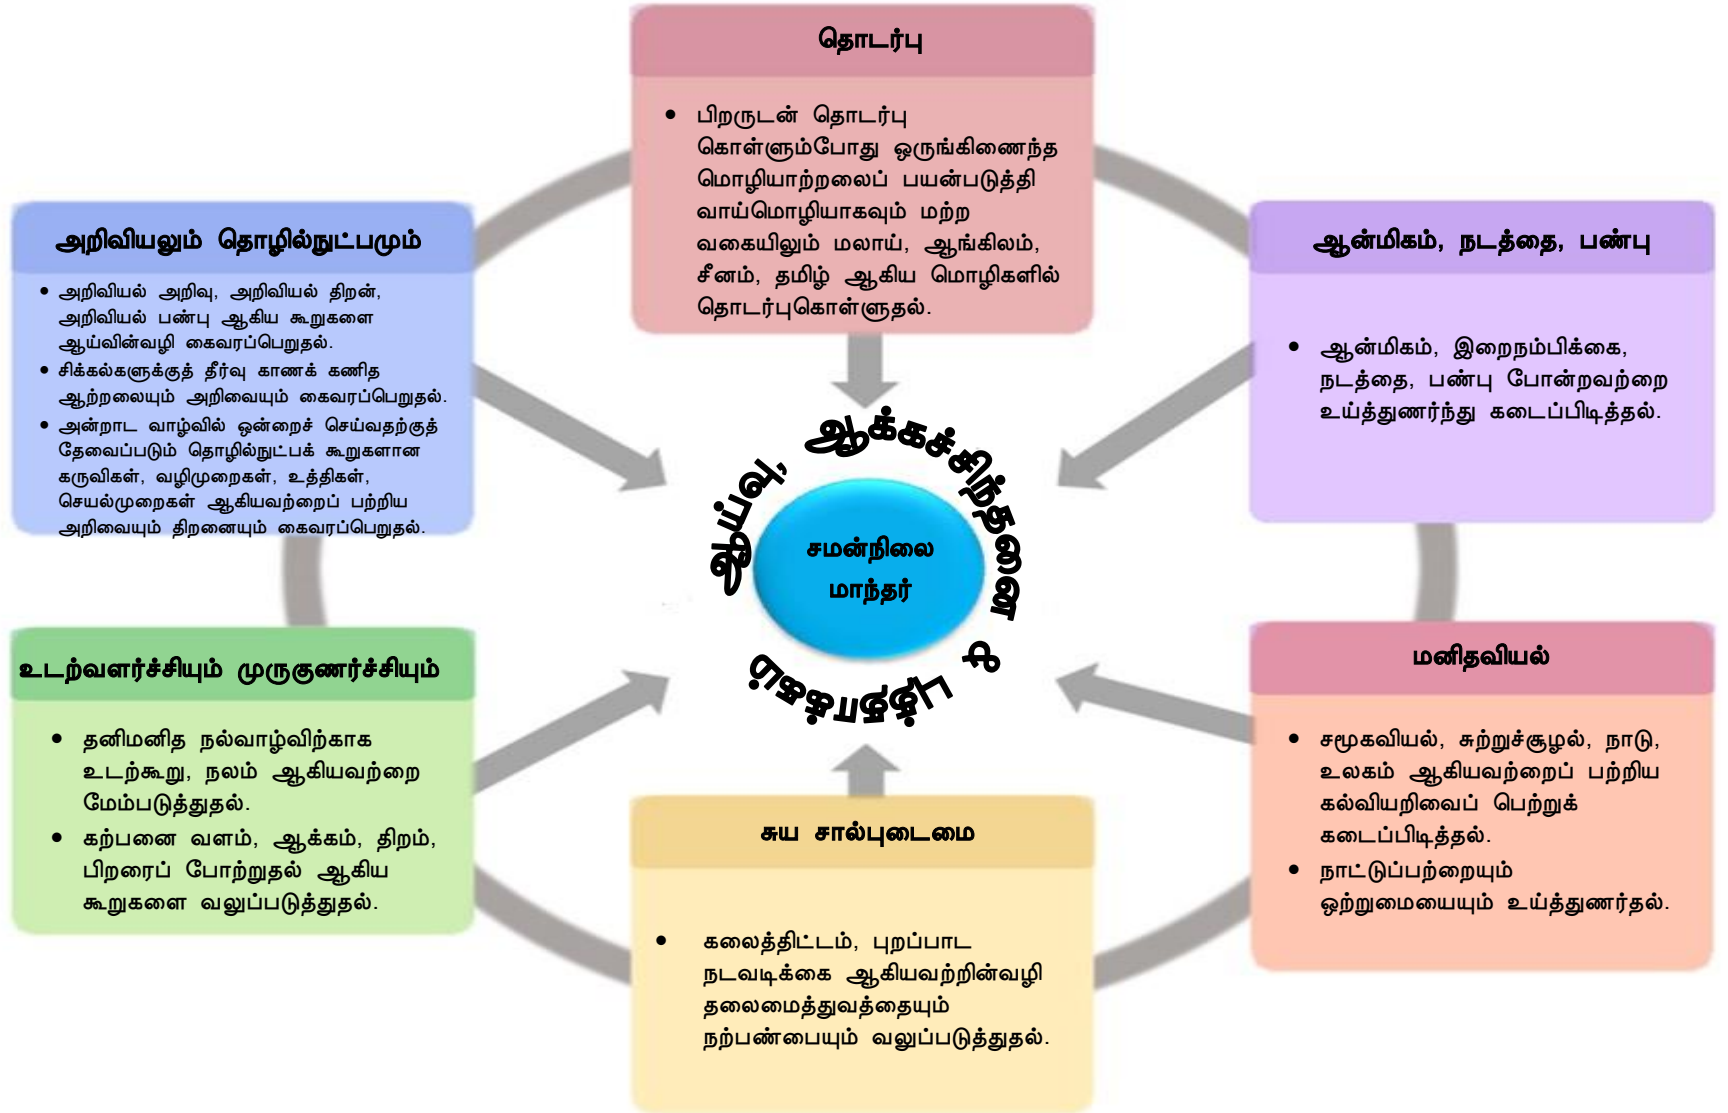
தொடர்பு

• பிறருடன் தொடர்பு கொள்ளும்போது ஒருங்கிணைந்த மொழியாற்றலைப் பயன்படுத்தி வாய்மொழியாகவும் மற்ற வகையிலும் மலாய், ஆங்கிலம், சீனம், தமிழ் ஆகிய மொழிகளில் தொடர்புகொள்ளுதல்.

அறிவியலும் தொழில்நுட்பமும்

• அறிவியல் அறிவு, அறிவியல் திறன், அறிவியல் பண்பு ஆகிய கூறுகளை ஆய்வின்வழி கைவரப்பெறுதல்.
• சிக்கல்களுக்குத் தீர்வு காணக் கணித ஆற்றலையும் அறிவையும் கைவரப்பெறுதல்.
• அன்றாட வாழ்வில் ஒன்றைச் செய்வதற்குத் தேவைப்படும் தொழில்நுட்பக் கூறுகளான கருவிகள், வழிமுறைகள், உத்திகள், செயல்முறைகள் ஆகியவற்றைப் பற்றிய அறிவையும் திறனையும் கைவரப்பெறுதல்.

ஆன்மிகம், நடத்தை, பண்பு

• ஆன்மிகம், இறைநம்பிக்கை, நடத்தை, பண்பு போன்றவற்றை உய்த்துணர்ந்து கடைப்பிடித்தல்.

ஆய்வு, ஆக்கச்சிந்தனை, புத்தாக்கம்

சமன்நிலை மாந்தர்

உடற்வளர்ச்சியும் முருகுணர்ச்சியும்

• தனிமனித நல்வாழ்விற்காக உடற்கூறு, நலம் ஆகியவற்றை மேம்படுத்துதல்.
• கற்பனை வளம், ஆக்கம், திறம், பிறரைப் போற்றுதல் ஆகிய கூறுகளை வலுப்படுத்துதல்.

மனிதவியல்

• சமூகவியல், சுற்றுச்சூழல், நாடு, உலகம் ஆகியவற்றைப் பற்றிய கல்வியறிவைப் பெற்றுக் கடைப்பிடித்தல்.
• நாட்டுப்பற்றையும் ஒற்றுமையையும் உய்த்துணர்தல்.

சுய சால்புடைமை

• கலைத்திட்டம், புறப்பாட நடவடிக்கை ஆகியவற்றின்வழி தலைமைத்துவத்தையும் நற்பண்பையும் வலுப்படுத்துதல்.